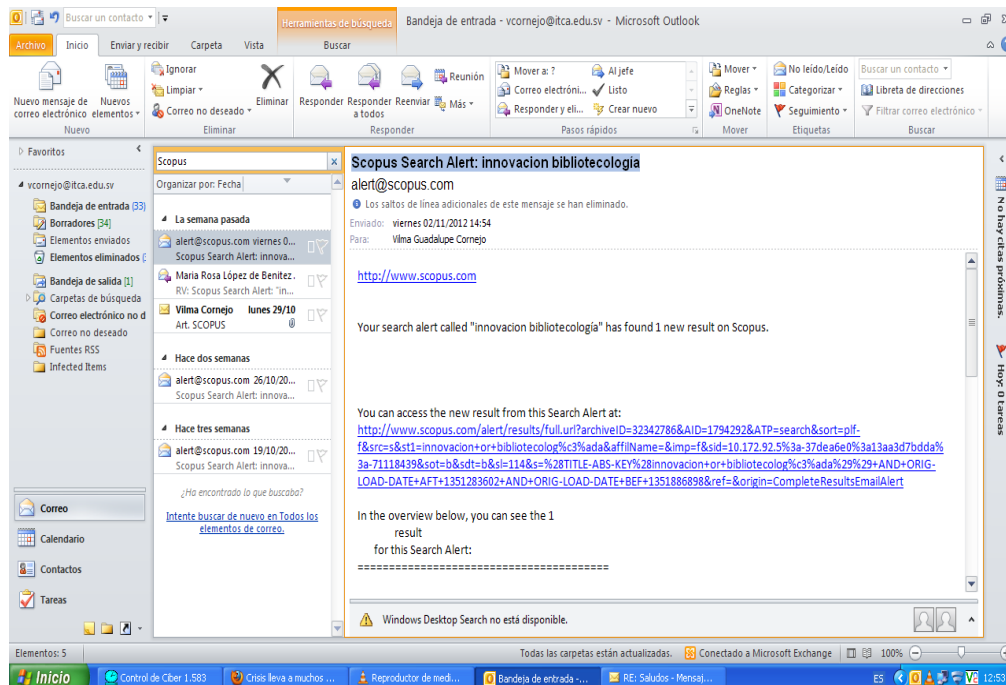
Buscar un contacto
Herramientas de búsqueda
Bandeja de entrada - vcornejo@itca.edu.sv - Microsoft Outlook
Archivo Inicio Enviar y recibir Carpeta Vista Buscar
Nuevo mensaje de correo electrónico
Nuevos elementos
Nuevo
Ignorar
Limpiar
Correo no deseado
Eliminar
Eliminar
Responder
Responder a todos
Reenviar
Reunión
Más
Responder
Mover a: ?
Correo electróni...
Responder y eli...
Al jefe
Listo
Crear nuevo
Pasos rápidos
Mover
Reglas
OneNote
Mover
No leído/Leído
Categorizar
Seguimiento
Etiquetas
Buscar un contacto
Libreta de direcciones
Filtrar correo electrónico
Buscar

Favoritos
vcornejo@itca.edu.sv
Bandeja de entrada (33)
Borradores [34]
Elementos enviados
Elementos eliminados (
Bandeja de salida [1]
Carpetas de búsqueda
Correo electrónico no d
Correo no deseado
Fuentes RSS
Infected Items

Correo
Calendario
Contactos
Tareas

Scopus
Organizar por: Fecha
La semana pasada
alert@scopus.com viernes 0...
Scopus Search Alert: innova...
Maria Rosa López de Benitez.
RV: Scopus Search Alert: "in...
Vilma Cornejo lunes 29/10
Art. SCOPUS
Hace dos semanas
alert@scopus.com 26/10/20...
Scopus Search Alert: innova...
Hace tres semanas
alert@scopus.com 19/10/20...
Scopus Search Alert: innova...
¿Ha encontrado lo que buscaba?
Intente buscar de nuevo en Todos los elementos de correo.

Scopus Search Alert: innovacion bibliotecologia
alert@scopus.com
Los saltos de línea adicionales de este mensaje se han eliminado.
Enviado: viernes 02/11/2012 14:54
Para: Vilma Guadalupe Cornejo

http://www.scopus.com

Your search alert called "innovacion bibliotecología" has found 1 new result on Scopus.

You can access the new result from this Search Alert at:
http://www.scopus.com/alert/results/full.url?archiveID=32342786&AID=1794292&ATP=search&sort=plf-f&src=s&st1=innovacion+or+bibliotecolog%c3%ada&affilName=&imp=f&sid=10.172.92.5%3a-37dea6e0%3a13aa3d7bdda%3a-71118439&sot=b&sdt=b&sl=114&s=%28TITLE-ABS-KEY%28innovacion+or+bibliotecolog%c3%ada%29%29+AND+ORIG-LOAD-DATE+AFT+1351283602+AND+ORIG-LOAD-DATE+BEF+1351886898&ref=&origin=CompleteResultsEmailAlert

In the overview below, you can see the 1
result
for this Search Alert:
========================================

Windows Desktop Search no está disponible.

No hay citas próximas.
Hoy: 0 tareas

Elementos: 5
Todas las carpetas están actualizadas. Conectado a Microsoft Exchange 100%
Inicio
Control de Ciber 1.583
Crisis lleva a muchos ...
Reproductor de medi...
Bandeja de entrada -...
RE: Saludos - Mensaj...
ES 12:53